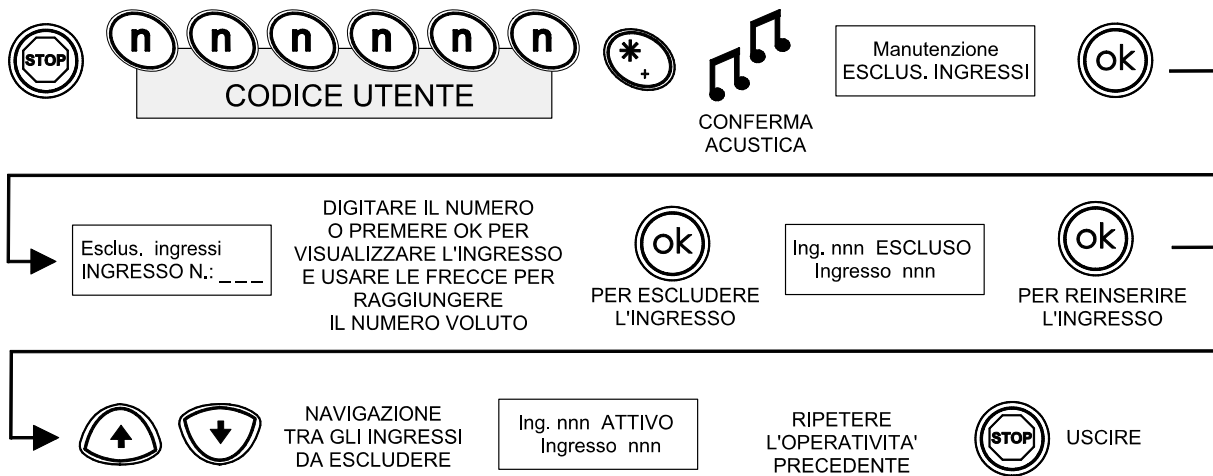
STOP n n n n n n
CODICE UTENTE
$*_{+}$
CONFERMA ACUSTICA

Manutenzione
ESCLUS. INGRESSI

ok

Esclus. ingressi
INGRESSO N.: _ _ _

DIGITARE IL NUMERO O PREMERE OK PER VISUALIZZARE L'INGRESSO E USARE LE FRECCE PER RAGGIUNGERE IL NUMERO VOLUTO

ok
PER ESCLUDERE L'INGRESSO

Ing. nnn ESCLUSO
Ingresso nnn

ok
PER REINSERIRE L'INGRESSO

NAVIGAZIONE TRA GLI INGRESSI DA ESCLUDERE

Ing. nnn ATTIVO
Ingresso nnn

RIPETERE L'OPERATIVITA' PRECEDENTE

STOP
USCIRE